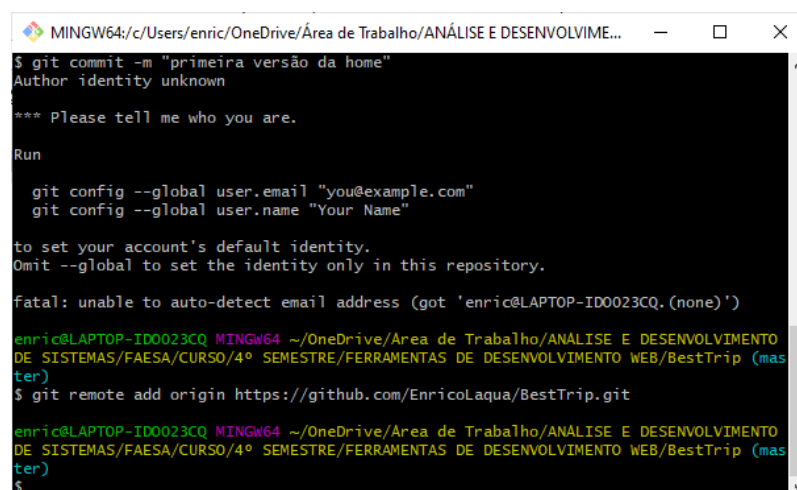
MINGW64:/c/Users/enric/OneDrive/Área de Trabalho/ANÁLISE E DESENVOLVIME...

$ git commit -m "primeira versão da home"
Author identity unknown

*** Please tell me who you are.

Run

git config --global user.email "you@example.com"
git config --global user.name "Your Name"

to set your account's default identity.
Omit --global to set the identity only in this repository.

fatal: unable to auto-detect email address (got 'enric@LAPTOP-IDO023CQ.(none)')

enric@LAPTOP-IDO023CQ MINGW64 ~/OneDrive/Área de Trabalho/ANÁLISE E DESENVOLVIMENTO DE SISTEMAS/FAESA/CURSO/4º SEMESTRE/FERRAMENTAS DE DESENVOLVIMENTO WEB/BestTrip (master)
$ git remote add origin https://github.com/EnricoLaqua/BestTrip.git

enric@LAPTOP-IDO023CQ MINGW64 ~/OneDrive/Área de Trabalho/ANÁLISE E DESENVOLVIMENTO DE SISTEMAS/FAESA/CURSO/4º SEMESTRE/FERRAMENTAS DE DESENVOLVIMENTO WEB/BestTrip (master)
$